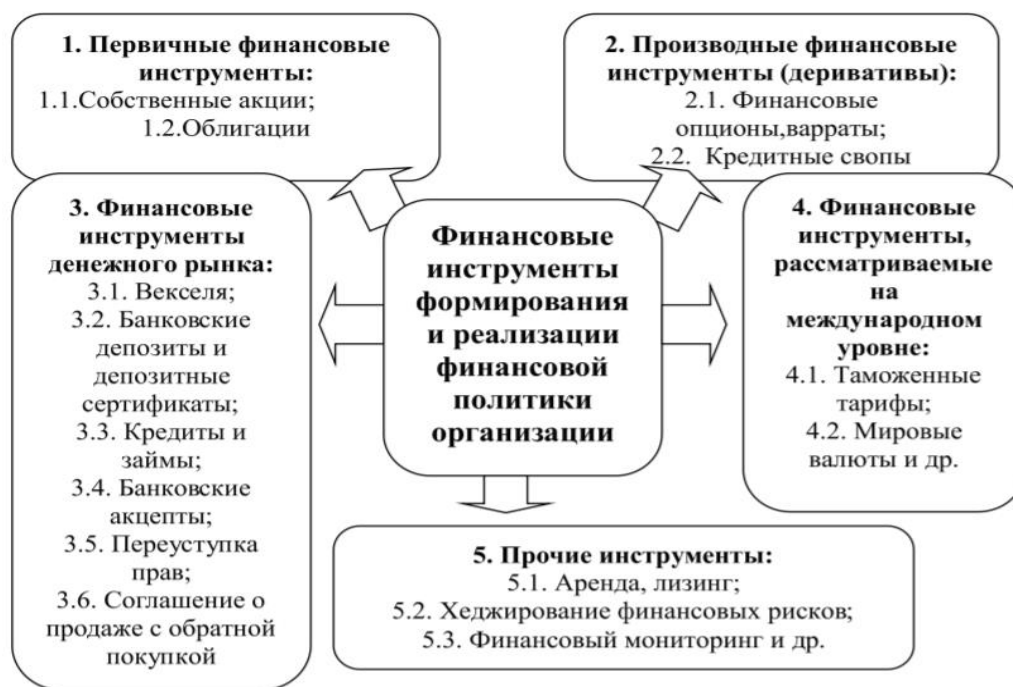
1. Первичные финансовые инструменты:
1.1.Собственные акции;
1.2.Облигации

2. Производные финансовые инструменты (деривативы):
2.1. Финансовые опционы,варраты;
2.2. Кредитные свопы

3. Финансовые инструменты денежного рынка:
3.1. Векселя;
3.2. Банковские депозиты и депозитные сертификаты;
3.3. Кредиты и займы;
3.4. Банковские акцепты;
3.5. Переуступка прав;
3.6. Соглашение о продаже с обратной покупкой

Финансовые инструменты формирования и реализации финансовой политики организации

4. Финансовые инструменты, рассматриваемые на международном уровне:
4.1. Таможенные тарифы;
4.2. Мировые валюты и др.

5. Прочие инструменты:
5.1. Аренда, лизинг;
5.2. Хеджирование финансовых рисков;
5.3. Финансовый мониторинг и др.